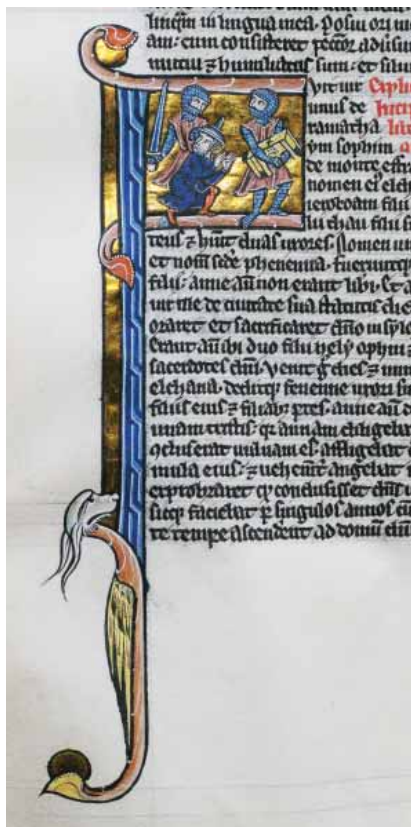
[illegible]
linguam in lingua mea. Posui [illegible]
am: cum consisteret peccator adversum
mutui et humiliatus sum et silui
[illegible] Explicit
unus de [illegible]
ramathaim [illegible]
ym sophim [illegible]
de monte effraim et
nomen ei elchana
ieroboam filii
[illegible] filii
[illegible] et huic duas uxores. Nomen uni
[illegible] et nomen secunde phenenna. Fueruntque
filii: anne autem non erant liberi. Et ascende
bat vir ille de civitate sua statutis diebus
ut adoraret et sacrificaret domino in silo.
Erant autem ibi duo filii hely ophni et
sacerdotes domini. Venit ergo dies et immo
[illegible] deditque phenenne uxori sue
filiis eius et filiabus: partes. Anne autem
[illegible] tristis: quia annam diligebat
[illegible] vulvam eius. Affligebat
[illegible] eius: et vehementer angebat
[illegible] conclusisset dominus
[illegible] faciebat per singulos annos
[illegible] tempore ascenderent ad domum domini